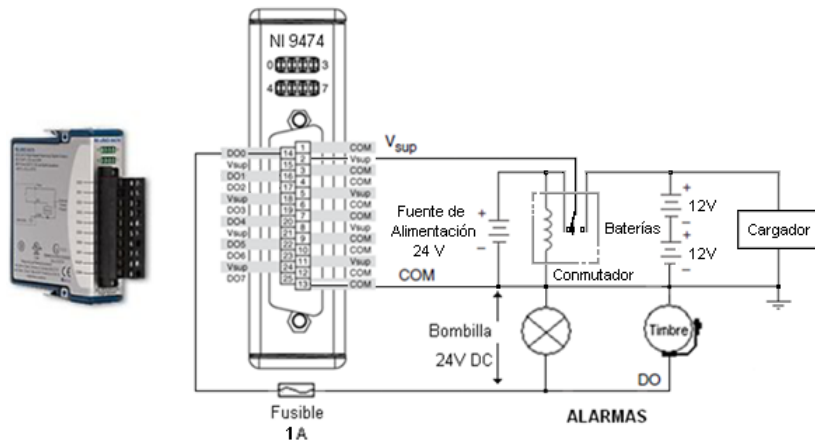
NI 9474
0 3
4 7

DO0 14 1 COM
Vsup 15 2 Vsup
DO1 16 3 COM
DO2 17 4 COM
Vsup 18 5 Vsup
DO3 19 6 COM
DO4 20 7 COM
Vsup 21 8 Vsup
DO5 22 9 COM
DO6 23 10 COM
Vsup 24 11 Vsup
DO7 25 12 COM
13 COM

$V_{sup}$

Fuente de Alimentación 24 V

Baterías

12V

12V

Cargador

Conmutador

COM

Bombilla 24V DC

Timbre

DO

Fusible 1A

ALARMAS